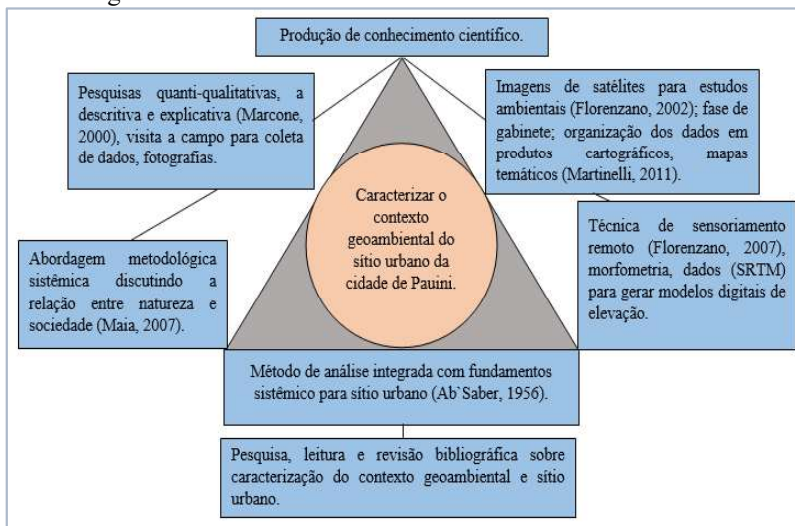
Produção de conhecimento científico.

Pesquisas quanti-qualitativas, a descritiva e explicativa (Marcone, 2000), visita a campo para coleta de dados, fotografias.

Imagens de satélites para estudos ambientais (Florenzano, 2002); fase de gabinete; organização dos dados em produtos cartográficos, mapas temáticos (Martinelli, 2011).

Caracterizar o contexto geoambiental do sítio urbano da cidade de Pauini.

Abordagem metodológica sistêmica discutindo a relação entre natureza e sociedade (Maia, 2007).

Técnica de sensoriamento remoto (Florenzano, 2007), morfometria, dados (SRTM) para gerar modelos digitais de elevação.

Método de análise integrada com fundamentos sistêmico para sítio urbano (Ab`Saber, 1956).

Pesquisa, leitura e revisão bibliográfica sobre caracterização do contexto geoambiental e sítio urbano.